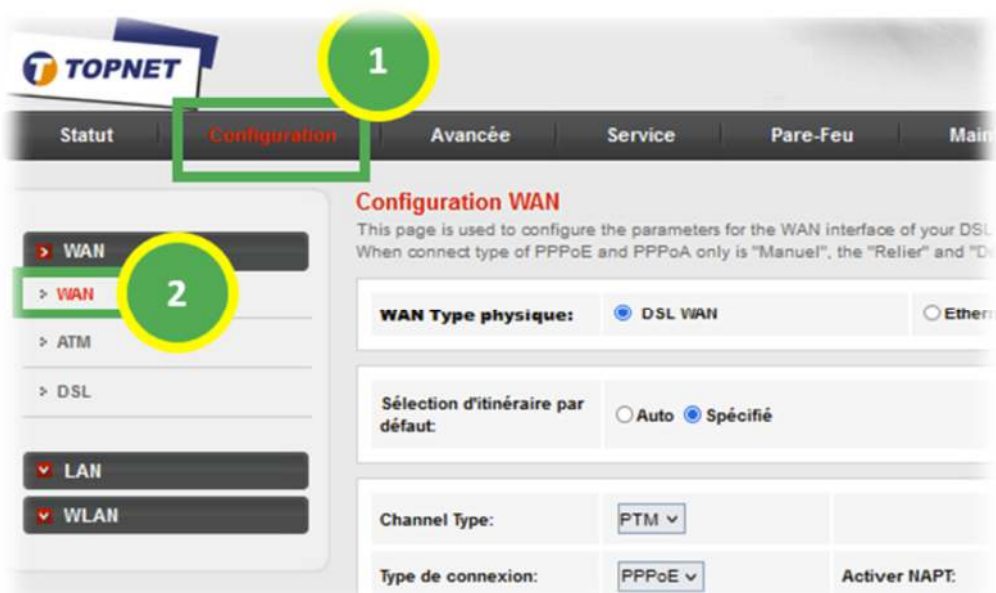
TOPNET

1

Statut | Configuration | Avancée | Service | Pare-Feu | Main

WAN

WAN

2

ATM

DSL

LAN

WLAN

Configuration WAN

This page is used to configure the parameters for the WAN interface of your DSL
When connect type of PPPoE and PPPoA only is "Manuel", the "Relier" and "D

WAN Type physique: DSL WAN Ethern

Sélection d'itinéraire par défaut: Auto Spécifié

Channel Type: PTM

Type de connexion: PPPoE Activer NAPT: